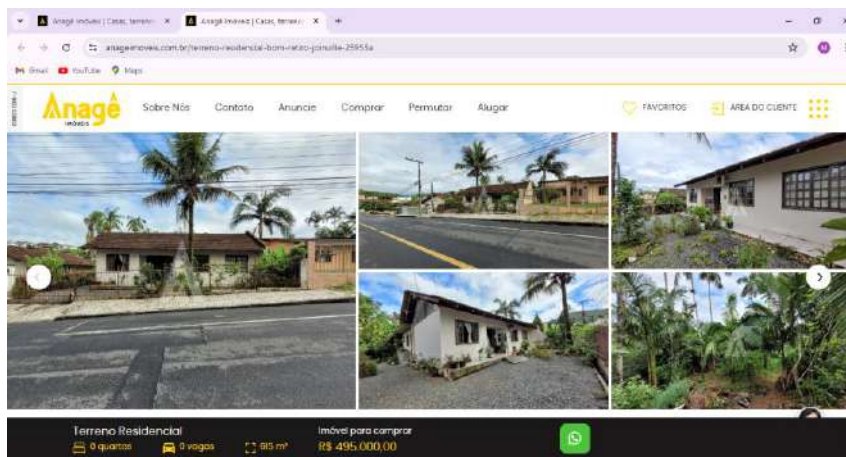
Anagê Imóveis | Casas, terreno ×
Anagê Imóveis | Casas, terreno ×
+
anageimoveis.com.br/terreno-residencial-bom-retiro-joinville-25955a
Gmail YouTube Maps

Anagê IMÓVEIS
Sobre Nós Contato Anuncie Comprar Permutar Alugar
FAVORITOS ÁREA DO CLIENTE

Terreno Residencial
0 quartos 0 vagas 915 m²
Imóvel para comprar
R$ 495.000,00